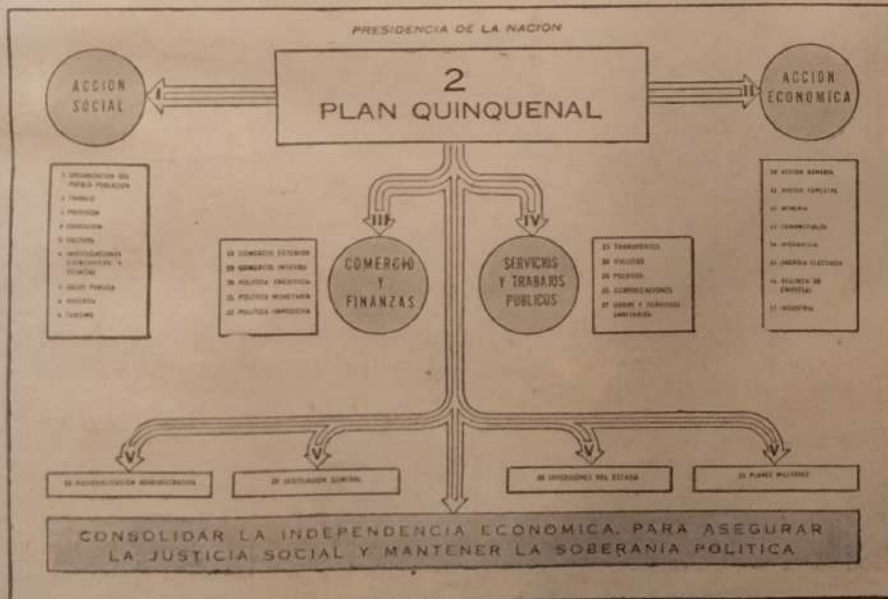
PRESIDENCIA DE LA NACION

ACCION SOCIAL

2 PLAN QUINQUENAL

ACCION ECONOMICA

1 ORGANIZACION DEL PUEBLO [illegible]
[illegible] TRABAJO
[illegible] PREVISION
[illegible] EDUCACION
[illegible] CULTURA
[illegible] INVESTIGACIONES CIENTIFICAS Y TECNICAS
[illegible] SALUD PUBLICA
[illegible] VIVIENDA
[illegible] TURISMO

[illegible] ACCION AGRARIA
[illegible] ACCION FORESTAL
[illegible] MINERIA
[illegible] COMBUSTIBLES
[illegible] HIDRAULICA
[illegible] ENERGIA ELECTRICA
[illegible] POLITICA DE EMPRESAS
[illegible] INDUSTRIA

III

IV

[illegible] COMERCIO EXTERIOR
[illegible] COMERCIO INTERNO
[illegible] POLITICA CREDITICIA
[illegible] POLITICA MONETARIA
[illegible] POLITICA IMPOSITIVA

COMERCIO Y FINANZAS

SERVICIOS Y TRABAJOS PUBLICOS

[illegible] TRANSPORTES
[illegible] VIALIDAD
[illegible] PUERTOS
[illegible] COMUNICACIONES
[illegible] OBRAS Y SERVICIOS SANITARIOS

V

V

V

V

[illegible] RACIONALIZACION ADMINISTRATIVA

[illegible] LEGISLACION GENERAL

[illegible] INVERSIONES DEL ESTADO

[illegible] PLANES MILITARES

CONSOLIDAR LA INDEPENDENCIA ECONOMICA PARA ASEGURAR LA JUSTICIA SOCIAL Y MANTENER LA SOBERANIA POLITICA